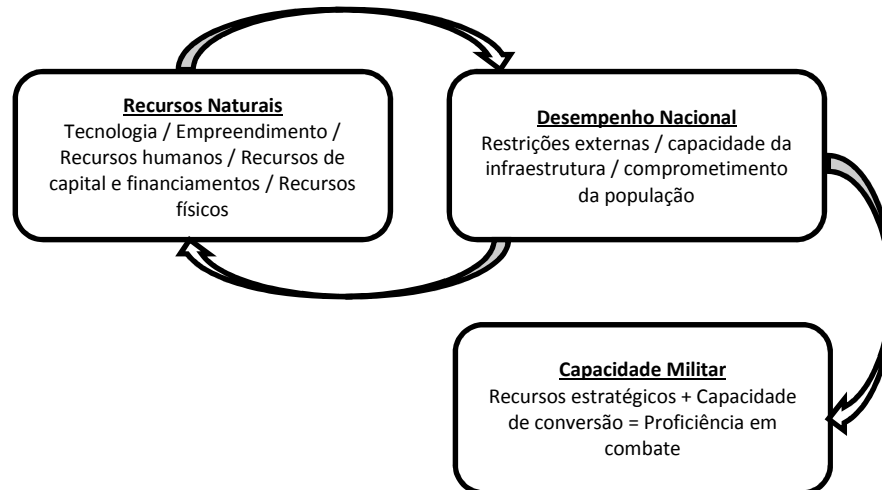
Recursos Naturais
Tecnologia / Empreendimento / Recursos humanos / Recursos de capital e financiamentos / Recursos físicos

Desempenho Nacional
Restrições externas / capacidade da infraestrutura / comprometimento da população

Capacidade Militar
Recursos estratégicos + Capacidade de conversão = Proficiência em combate